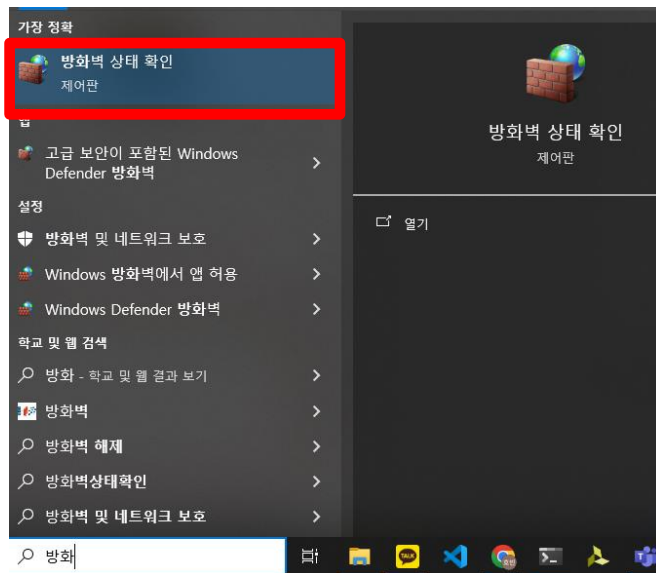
가장 정확

방화벽 상태 확인
제어판

앱

고급 보안이 포함된 Windows Defender 방화벽 >

설정

방화벽 및 네트워크 보호 >

Windows 방화벽에서 앱 허용 >

Windows Defender 방화벽 >

학교 및 웹 검색

방화 - 학교 및 웹 결과 보기 >

방화벽 >

방화벽 해제 >

방화벽상태확인 >

방화벽 및 네트워크 보호 >

방화벽 상태 확인
제어판

열기

방화

TALK